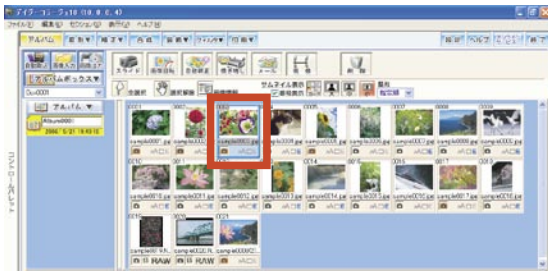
デイプ・フォト・ツール (10.0.0.4)

ファイル(F) 編集(E) セクション(S) 表示(V) ヘルプ(H)

アルバム

ムボックス

アルバム

Album0001

2006/5/21 16:49:15

スライド

サムネイル表示

撮影日時

表示

0001 0002 0003 0004 0005 0006 0007 0008 0009

sample0001.jpg sample0002.jpg sample0003.jpg sample0004.jpg sample0005.jpg sample0006.jpg sample0007.jpg sample0008.jpg sample0009.jpg

0010 0011 0012 0013 0014 0015 0016 0017 0018

sample0010.jpg sample0011.jpg sample0012.jpg sample0013.jpg sample0014.jpg sample0015.jpg sample0016.jpg sample0017.jpg sample0018.jpg

0019 0020 0021

RAW R/AW

コントロールパレット